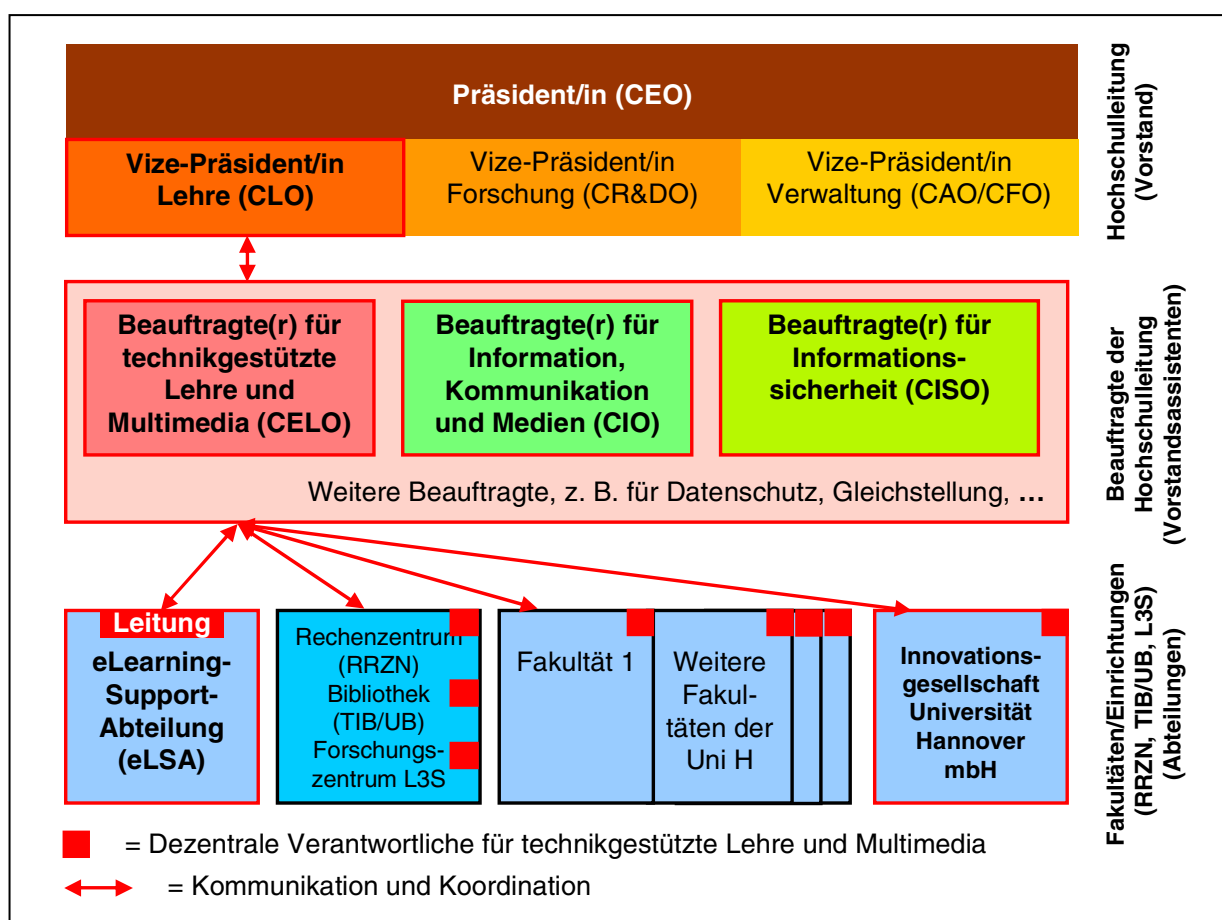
Präsident/in (CEO)

Vize-Präsident/in Lehre (CLO)

Vize-Präsident/in Forschung (CR&DO)

Vize-Präsident/in Verwaltung (CAO/CFO)

Hochschulleitung (Vorstand)

Beauftragte(r) für technikgestützte Lehre und Multimedia (CELO)

Beauftragte(r) für Information, Kommunikation und Medien (CIO)

Beauftragte(r) für Informationssicherheit (CISO)

Weitere Beauftragte, z. B. für Datenschutz, Gleichstellung, ...

Beauftragte der Hochschulleitung (Vorstandsassistenten)

Leitung

eLearning-Support-Abteilung (eLSA)

Rechenzentrum (RRZN) Bibliothek (TIB/UB) Forschungszentrum L3S

Fakultät 1

Weitere Fakultäten der Uni H

Innovationsgesellschaft Universität Hannover mbH

Fakultäten/Einrichtungen (RRZN, TIB/UB, L3S) (Abteilungen)

= Dezentrale Verantwortliche für technikgestützte Lehre und Multimedia

= Kommunikation und Koordination